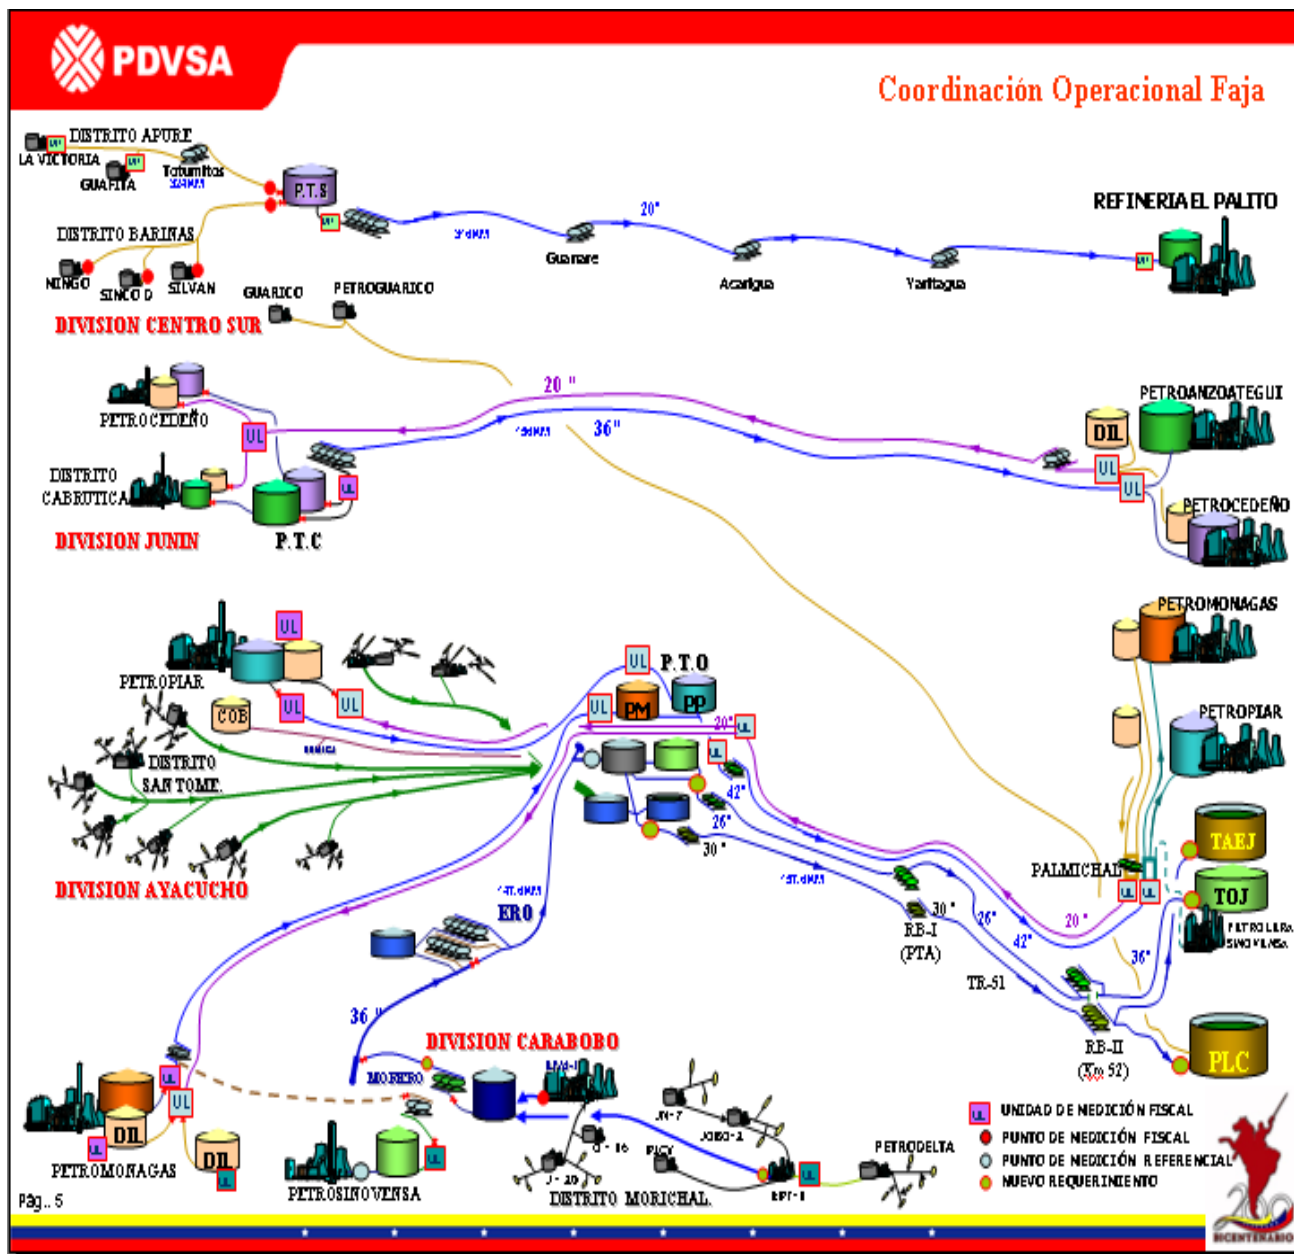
PDVSA

Coordinación Operacional Faja

DISTRITO APURE
LA VICTORIA
GUAFITA
Totumitos
P.T.S
DISTRITO BARINAS
NINGO
SINCO D
SILVAN
Guanare
20"
Acarigua
Yaritagua
REFINERIA EL PALITO
GUARICO
PETROGUARICO
DIVISION CENTRO SUR
20"
36"
PETROCEDEÑO
UL
DISTRITO CABRUTICA
UL
DIVISION JUNIN
P.T.C
PETROANZOATEGUI
DIL
UL
UL
PETROCEDEÑO
PETROMONAGAS
UL
PETROPIAR
COB
UL
UL
UL
P.T.O
PM
PP
UL
20"
UL
DISTRITO SAN TOME.
UL
42"
PETROPIAR
26"
30"
DIVISION AYACUCHO
PALMICHAL
UL
UL
TAEJ
TOJ
ERO
30"
RB-I (PTA)
26"
42"
20"
36"
TR-51
36"
DIVISION CARABOBO
MORICHAL
RB-II (Km 52)
PLC
UL
UL
DIL
UL
DIL
PETROMONAGAS
UL
PETROSINOVENSA
DISTRITO MORICHAL.
PETRODELTA
UL
UNIDAD DE MEDICIÓN FISCAL
PUNTO DE MEDICIÓN FISCAL
PUNTO DE MEDICIÓN REFERENCIAL
NUEVO REQUERIMIENTO
Pág.. 5
BICENTENARIO